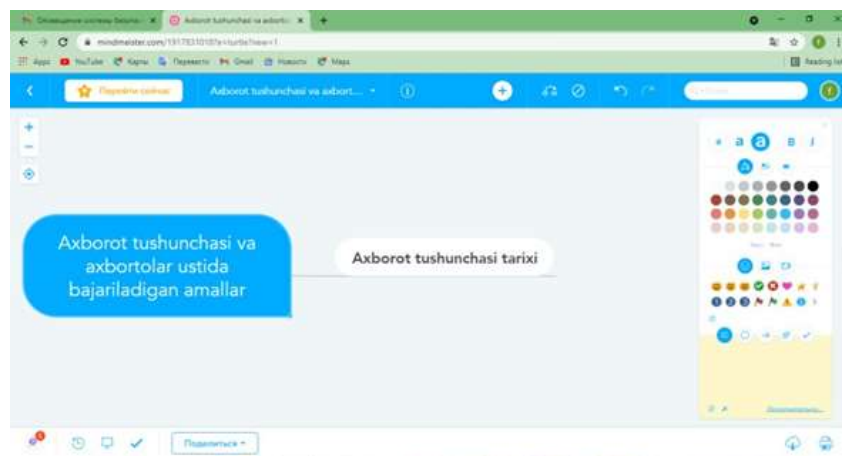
Axborot tushunchasi va axbort... 

Axborot tushunchasi va axbortolar ustida bajariladigan amallar

Axborot tushunchasi tarixi

Поделиться

Перейти сейчас

mindmeister.com/

Apps YouTube Карты Переводчик Gmail Новости Maps

Reading list